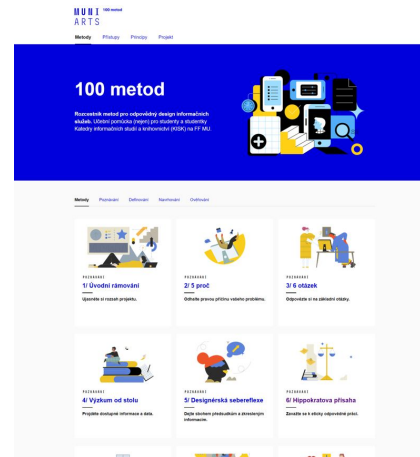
MUNI ARTS 100 metod

Metody Přístupy Principy Projekt

100 metod

Rozcestník metod pro odpovědný design informačních služeb. Učební pomůcka (nejen) pro studenty a studentky Katedry informačních studií a knihovnictví (KISK) na FF MU.

Metody Poznávání Definování Navrhování Ověřování

POZNÁVÁNÍ
1/ Úvodní rámování
Ujasněte si rozsah projektu.

POZNÁVÁNÍ
2/ 5 proč
Odhalte pravou příčinu vašeho problému.

POZNÁVÁNÍ
3/ 6 otázek
Odpovězte si na základní otázky.

POZNÁVÁNÍ
4/ Výzkum od stolu
Projděte dostupné informace a data.

POZNÁVÁNÍ
5/ Designérská sebereflexe
Dejte sbohem předsudkům a zkresleným informacím.

POZNÁVÁNÍ
6/ Hippokratova přísaha
Zavažte se k eticky odpovědné práci.